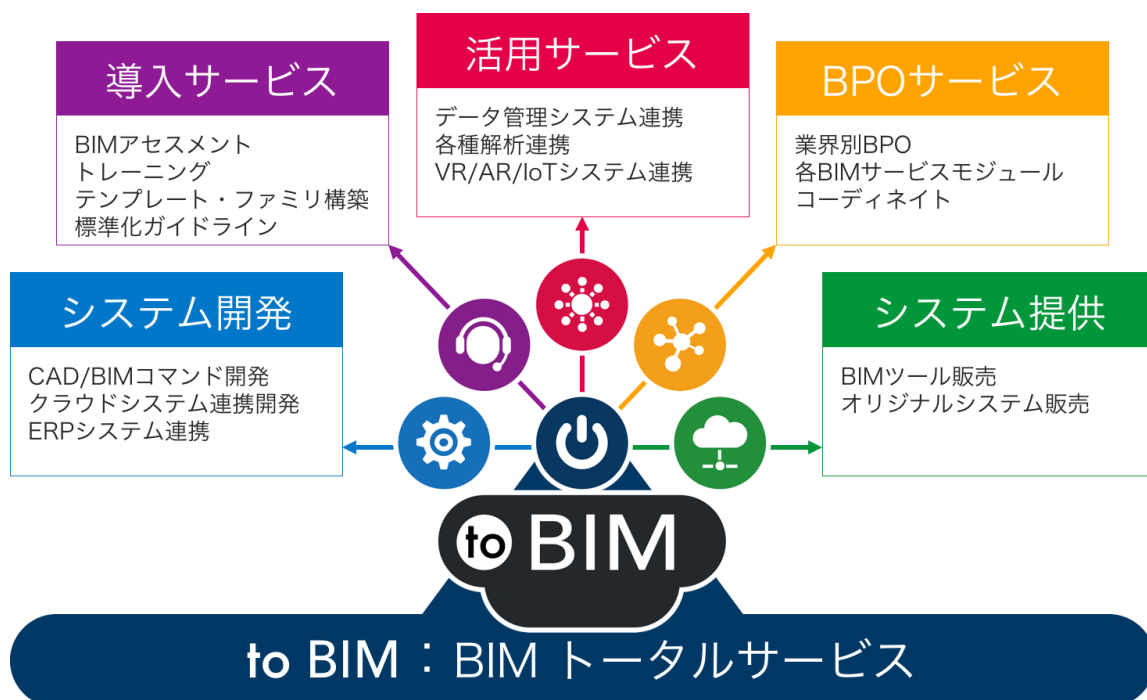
活用サービス

データ管理システム連携
各種解析連携
VR/AR/IoTシステム連携

導入サービス

BIMアセスメント
トレーニング
テンプレート・ファミリ構築
標準化ガイドライン

BPOサービス

業界別BPO
各BIMサービスモジュール
コーディネイト

システム開発

CAD/BIMコマンド開発
クラウドシステム連携開発
ERPシステム連携

システム提供

BIMツール販売
オリジナルシステム販売

to BIM

to BIM：BIM トータルサービス